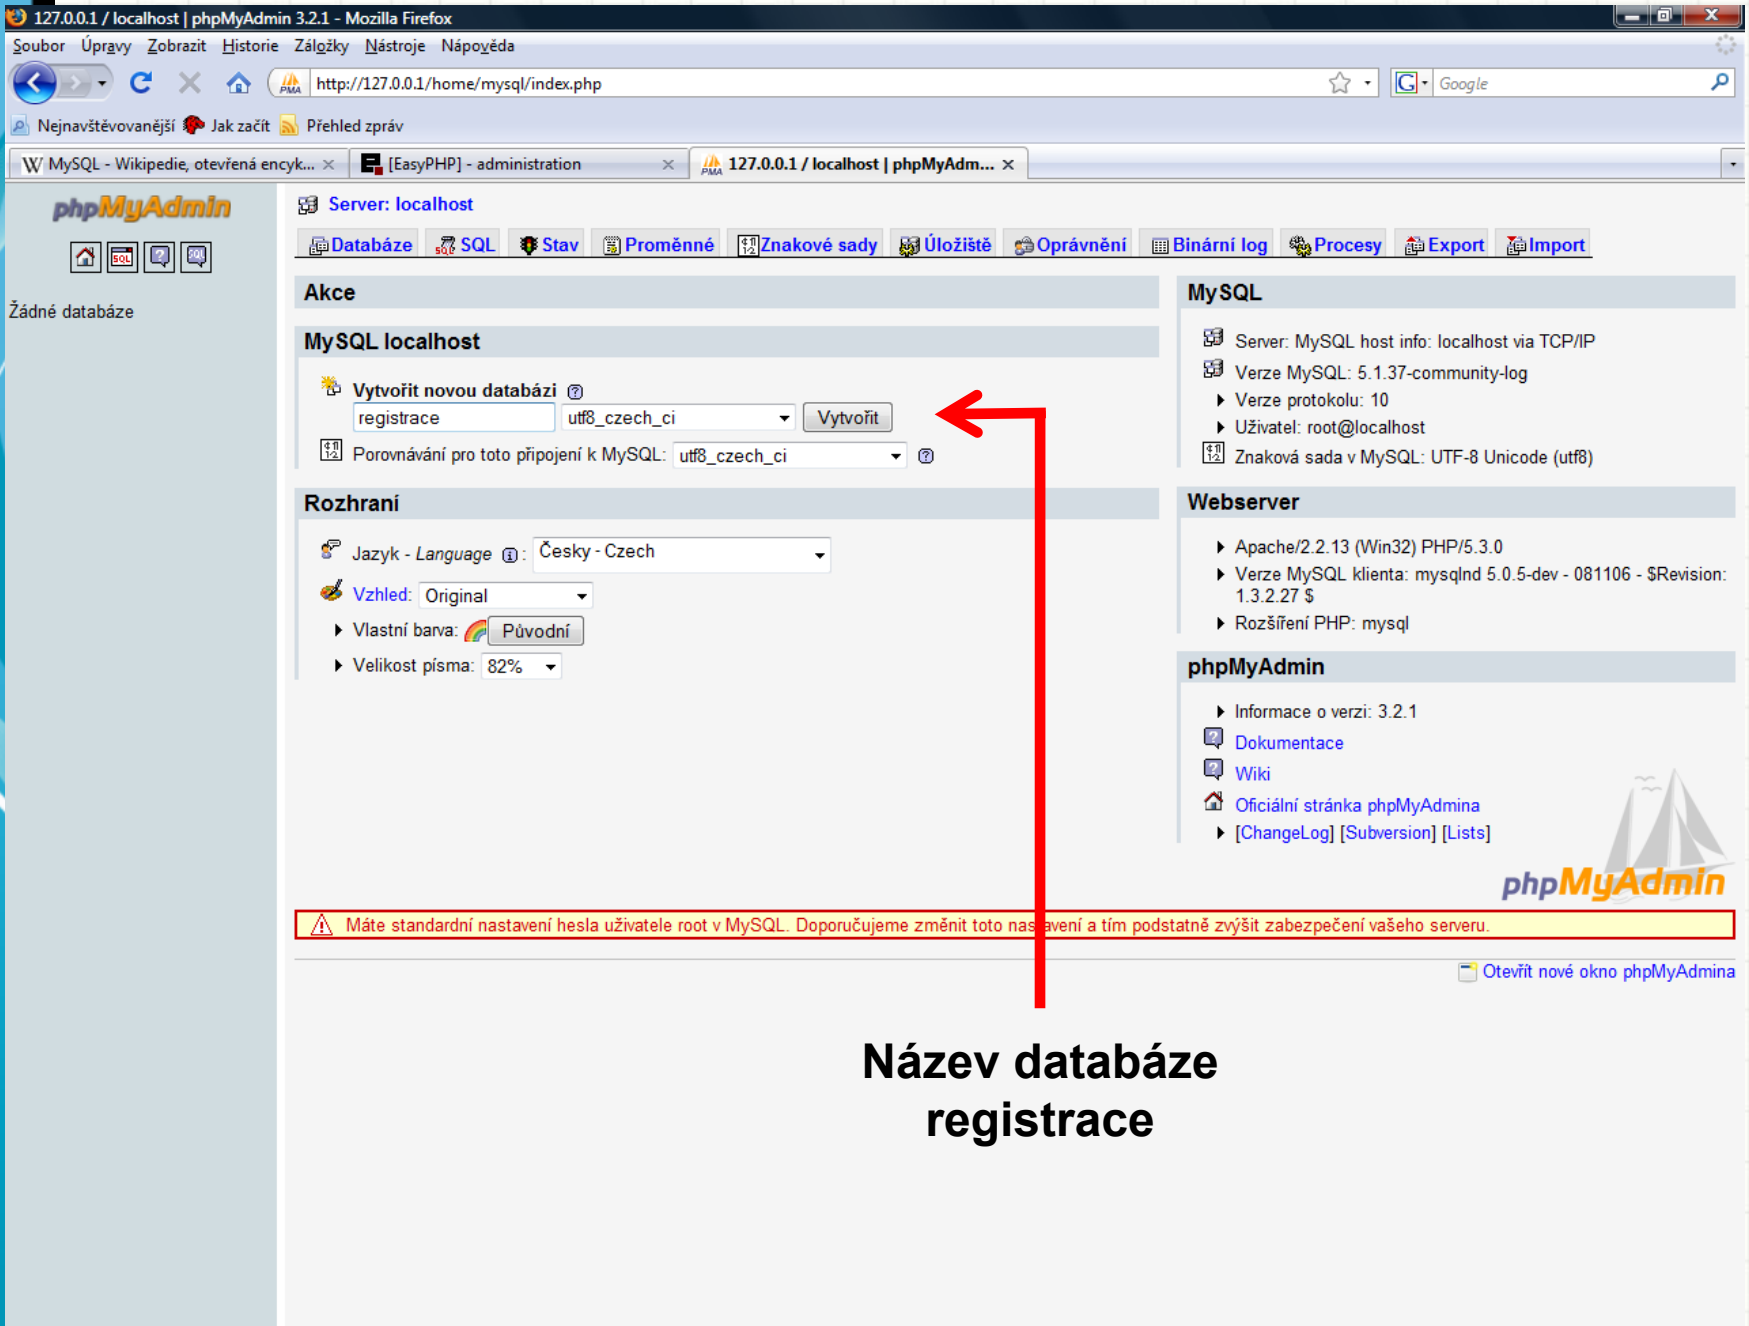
127.0.0.1 / localhost | phpMyAdmin 3.2.1 - Mozilla Firefox

Soubor Úpravy Zobrazit Historie Záložky Nástroje Nápověda

http://127.0.0.1/home/mysql/index.php

Google

Nejnavštěvovanější Jak začít Přehled zpráv

MySQL - Wikipedie, otevřená encyk... [EasyPHP] - administration 127.0.0.1 / localhost | phpMyAdm...

phpMyAdmin

Žádné databáze

Server: localhost

Databáze SQL Stav Proměnné Znakové sady Úložiště Oprávnění Binární log Procesy Export Import

Akce

MySQL localhost

Vytvořit novou databázi

registrace utf8_czech_ci Vytvořit

Porovnávání pro toto připojení k MySQL: utf8_czech_ci

Rozhraní

Jazyk - Language: Česky - Czech

Vzhled: Original

Vlastní barva: Původní

Velikost písma: 82%

MySQL

Server: MySQL host info: localhost via TCP/IP

Verze MySQL: 5.1.37-community-log

Verze protokolu: 10

Uživatel: root@localhost

Znaková sada v MySQL: UTF-8 Unicode (utf8)

Webserver

Apache/2.2.13 (Win32) PHP/5.3.0

Verze MySQL klienta: mysqlnd 5.0.5-dev - 081106 - $Revision: 1.3.2.27 $

Rozšíření PHP: mysql

phpMyAdmin

Informace o verzi: 3.2.1

Dokumentace

Wiki

Oficiální stránka phpMyAdmina

[ChangeLog] [Subversion] [Lists]

phpMyAdmin

Máte standardní nastavení hesla uživatele root v MySQL. Doporučujeme změnit toto nastavení a tím podstatně zvýšit zabezpečení vašeho serveru.

Otevřít nové okno phpMyAdmina

Název databáze registrace